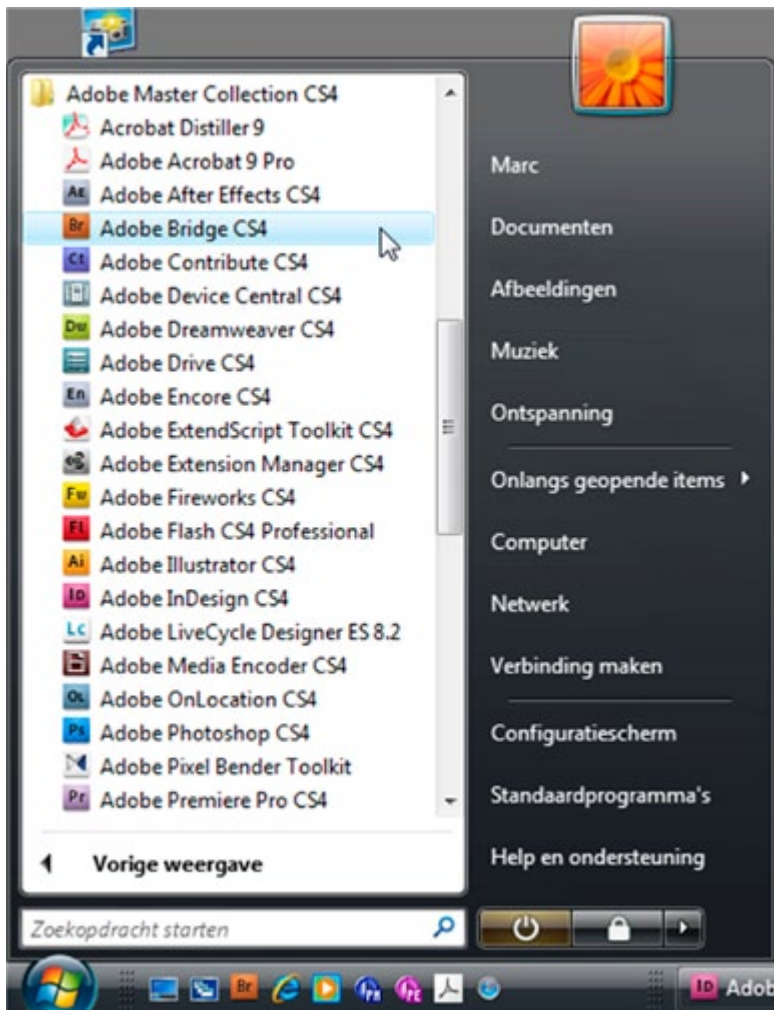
Adobe Master Collection CS4
Acrobat Distiller 9
Adobe Acrobat 9 Pro
Adobe After Effects CS4
Adobe Bridge CS4
Adobe Contribute CS4
Adobe Device Central CS4
Adobe Dreamweaver CS4
Adobe Drive CS4
Adobe Encore CS4
Adobe ExtendScript Toolkit CS4
Adobe Extension Manager CS4
Adobe Fireworks CS4
Adobe Flash CS4 Professional
Adobe Illustrator CS4
Adobe InDesign CS4
Adobe LiveCycle Designer ES 8.2
Adobe Media Encoder CS4
Adobe OnLocation CS4
Adobe Photoshop CS4
Adobe Pixel Bender Toolkit
Adobe Premiere Pro CS4

Vorige weergave

Zoekopdracht starten

Marc
Documenten
Afbeeldingen
Muziek
Ontspanning
Onlangs geopende items
Computer
Netwerk
Verbinding maken
Configuratiescherm
Standaardprogramma's
Help en ondersteuning

Adob